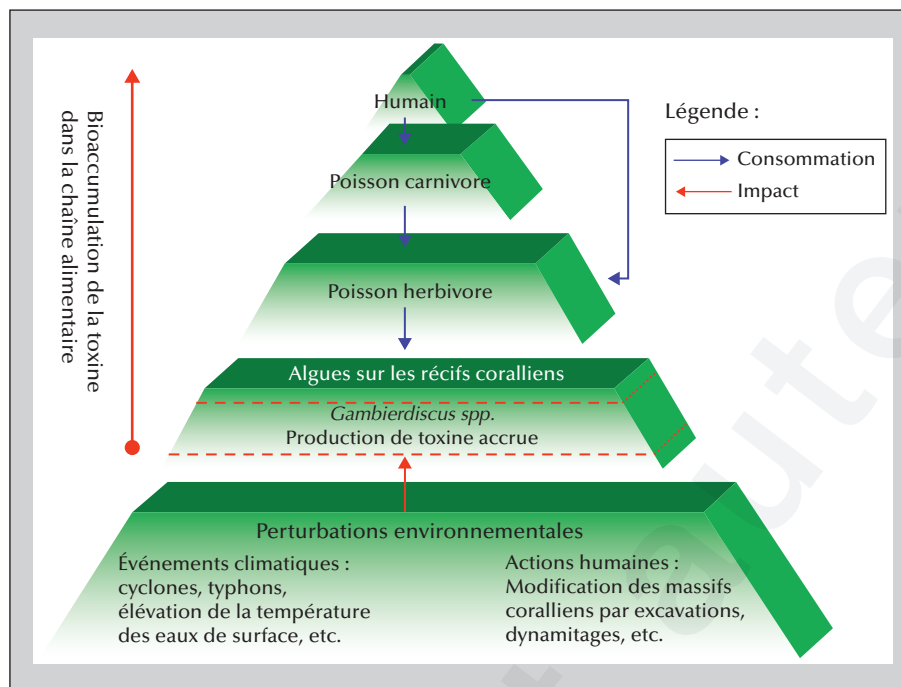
Bioaccumulation de la toxine dans la chaîne alimentaire

Humain

Poisson carnivore

Poisson herbivore

Algues sur les récifs coralliens

*Gambierdiscus spp.*
Production de toxine accrue

Perturbations environnementales

Événements climatiques : cyclones, typhons, élévation de la température des eaux de surface, etc.

Actions humaines : Modification des massifs coralliens par excavations, dynamitages, etc.

Légende :

Consommation

Impact